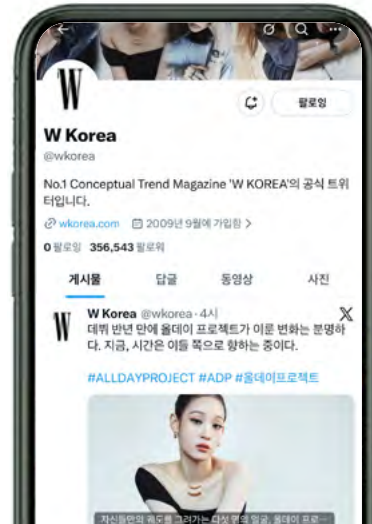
W

팔로잉

W Korea
@wkorea

No.1 Conceptual Trend Magazine 'W KOREA'의 공식 트위터입니다.

wkorea.com 2009년 9월에 가입함 >

0 팔로잉 356,543 팔로워

게시물 답글 동영상 사진

W Korea @wkorea · 4시

데뷔 반년 만에 올데이 프로젝트가 이룬 변화는 분명하다. 지금, 시간은 이들 쪽으로 향하는 중이다.

#ALLDAYPROJECT #ADP #올데이프로젝트

자신들만의 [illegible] 올데이 프로 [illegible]